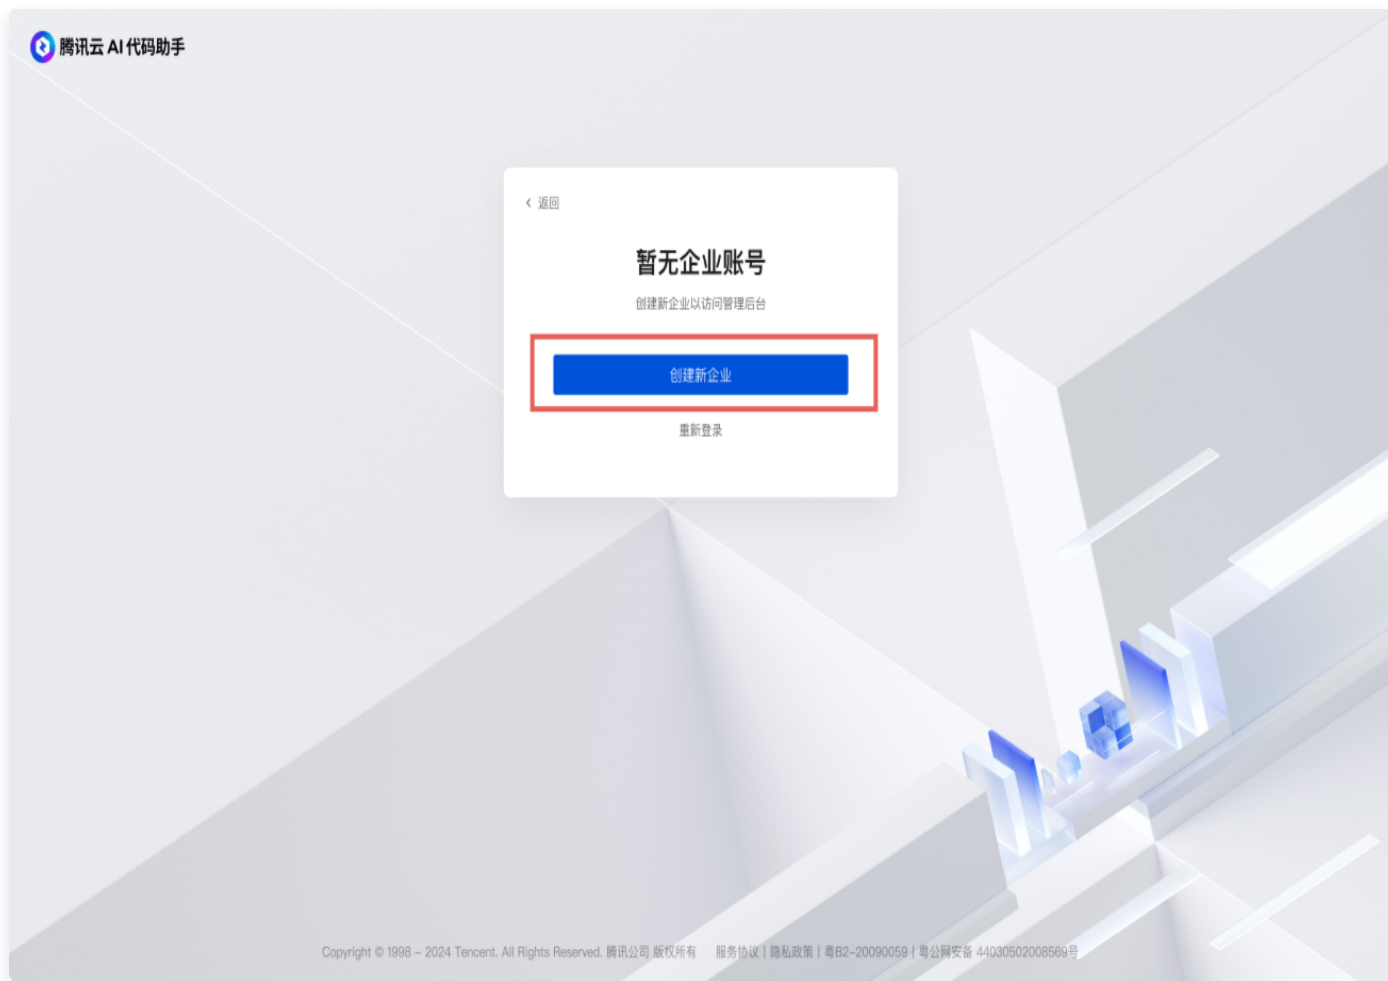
腾讯云 AI 代码助手

‹ 返回

暂无企业账号

创建新企业以访问管理后台

创建新企业

重新登录

Copyright © 1998 - 2024 Tencent. All Rights Reserved. 腾讯公司 版权所有 服务协议 | 隐私政策 | 粤B2-20090059 | 粤公网安备 44030502008569号